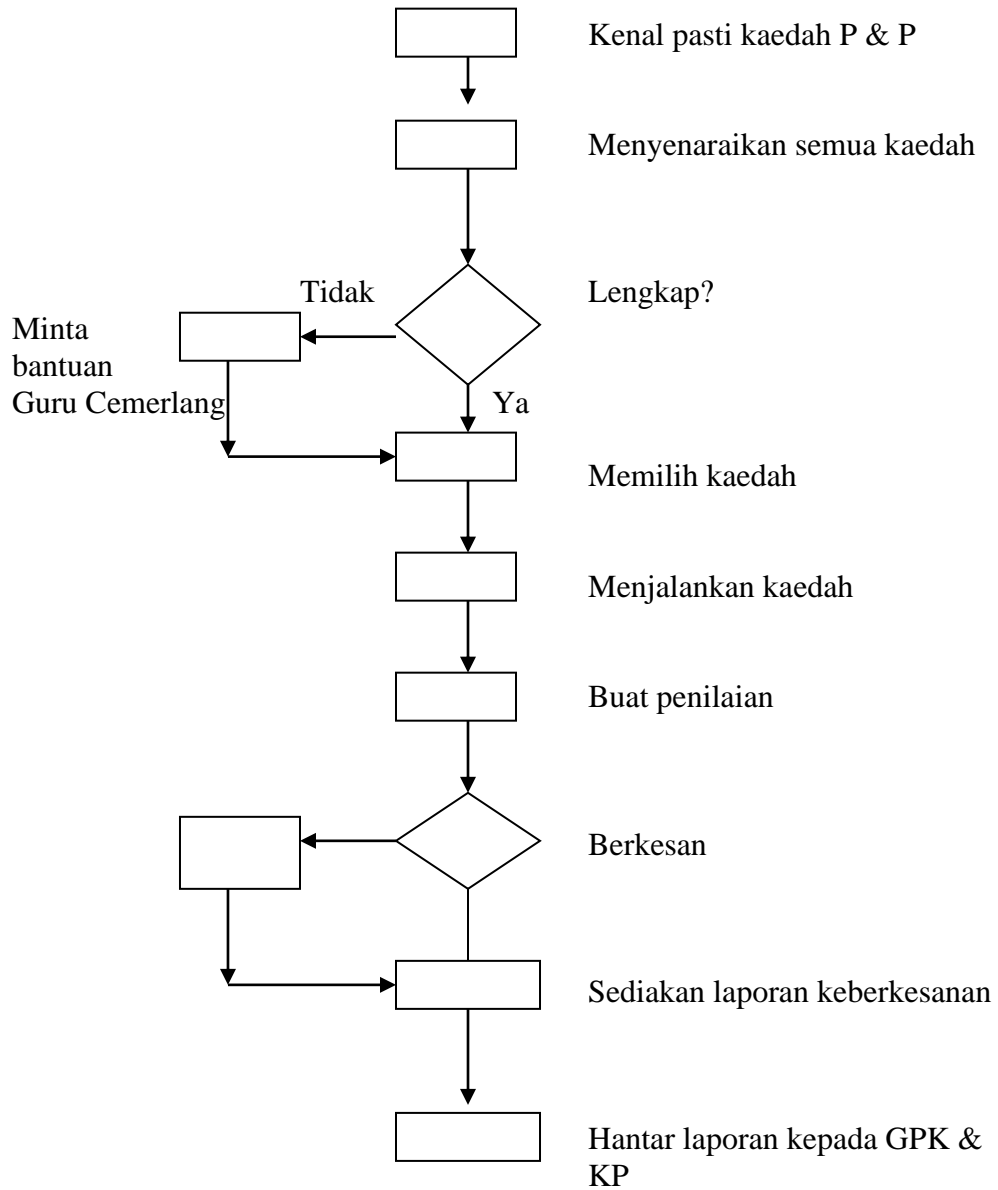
Kenal pasti kaedah P & P

Menyenaraikan semua kaedah

Tidak

Lengkap?

Minta bantuan Guru Cemerlang

Ya

Memilih kaedah

Menjalankan kaedah

Buat penilaian

Berkesan

Sediakan laporan keberkesanan

Hantar laporan kepada GPK & KP